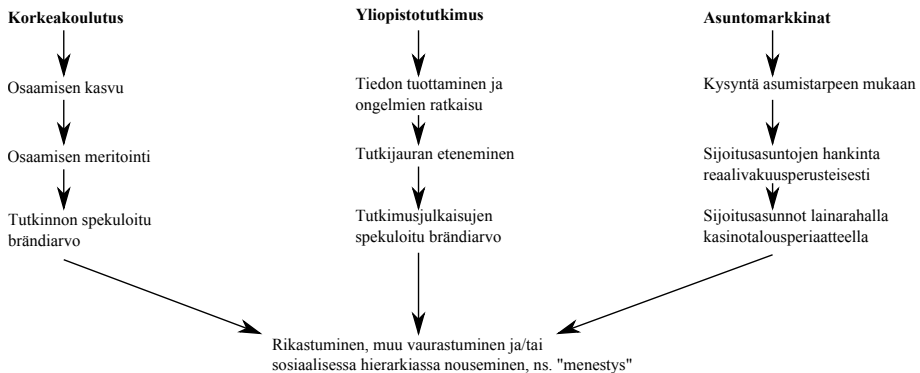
**Korkeakoulutus**

Osaamisen kasvu

Osaamisen meritointi

Tutkinnon spekuloitu brändiarvo

**Yliopistotutkimus**

Tiedon tuottaminen ja ongelmien ratkaisu

Tutkijauran eteneminen

Tutkimusjulkaisujen spekuloitu brändiarvo

**Asuntomarkkinat**

Kysyntä asumistarpeen mukaan

Sijoitusasuntojen hankinta reaalivakuusperusteisesti

Sijoitusasunnot lainarahalla kasinotalousperiaatteella

Rikastuminen, muu vaurastuminen ja/tai sosiaalisessa hierarkiassa nouseminen, ns. "menestys"